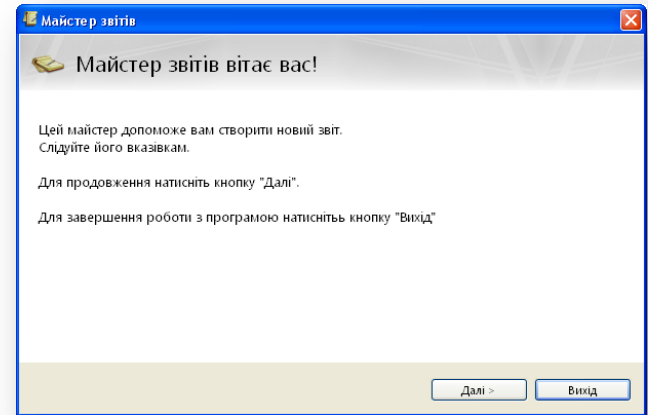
Майстер звітів

Майстер звітів вітає вас!

Цей майстер допоможе вам створити новий звіт.
Слідуйте його вказівкам.

Для продовження натисніть кнопку "Далі".

Для завершення роботи з програмою натисніть кнопку "Вихід"

Далі >
Вихід